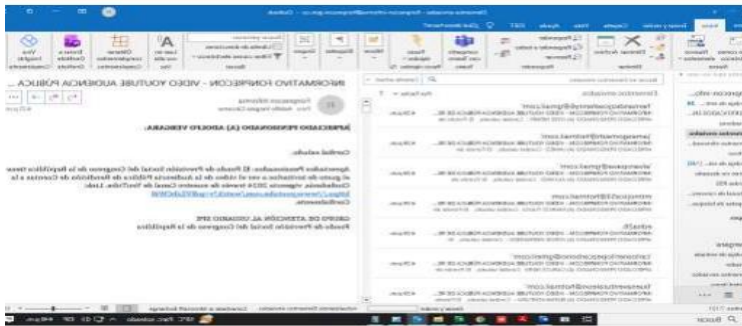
INFORMATIVO FONPRECON - VIDEO YOUTUBE AUDIENCIA PUBLICA...

Fonprecon Informa

APRECIADO PENSIONADO (A) ADOLFO VERGARA,

Cordial saludo.

Apreciados Pensionados: El Fondo de Previsión Social del Congreso de la República tiene el gusto de invitarlos a ver el video de la Audiencia Pública de Rendición de Cuentas a la Ciudadanía, vigencia 2024 través de nuestro Canal de YouTube. Link:

Cordialmente,

GRUPO DE ATENCIÓN AL USUARIO SPS
Fondo de Previsión Social del Congreso de la República

Elementos enviados

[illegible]

Buscar